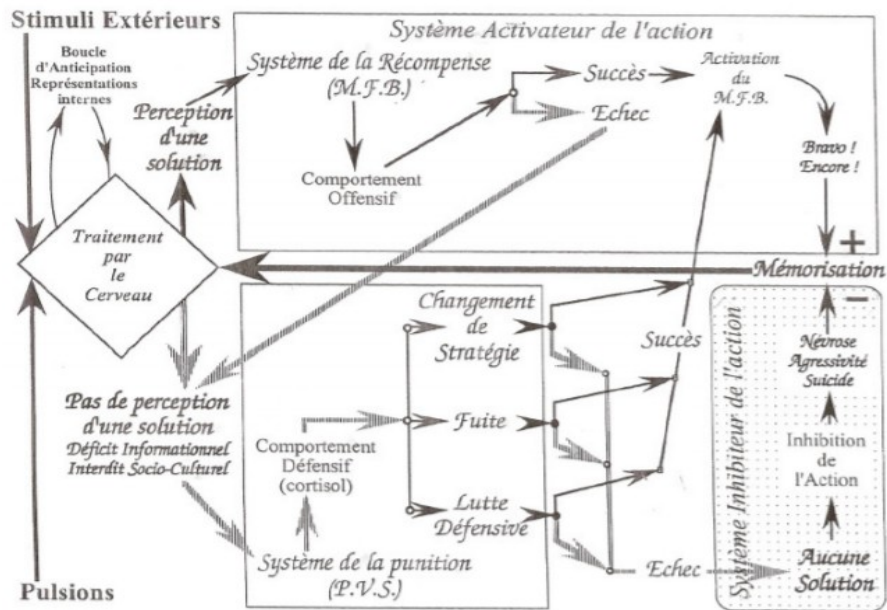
Stimuli Extérieurs

Boucle d'Anticipation Représentations internes

Système Activateur de l'action

Système de la Récompense (M.F.B.)

Succès

Activation du M.F.B.

Perception d'une solution

Echec

Comportement Offensif

Bravo ! Encore !

Traitement par le Cerveau

+

Mémorisation

−

Changement de Stratégie

Succès

Névrose Agressivité Suicide

Pas de perception d'une solution
Déficit Informationnel
Interdit Socio-Culturel

Fuite

Comportement Défensif (cortisol)

Inhibition de l'Action

Système Inhibiteur de l'action

Lutte Défensive

Pulsions

Système de la punition (P.V.S.)

Echec

Aucune Solution